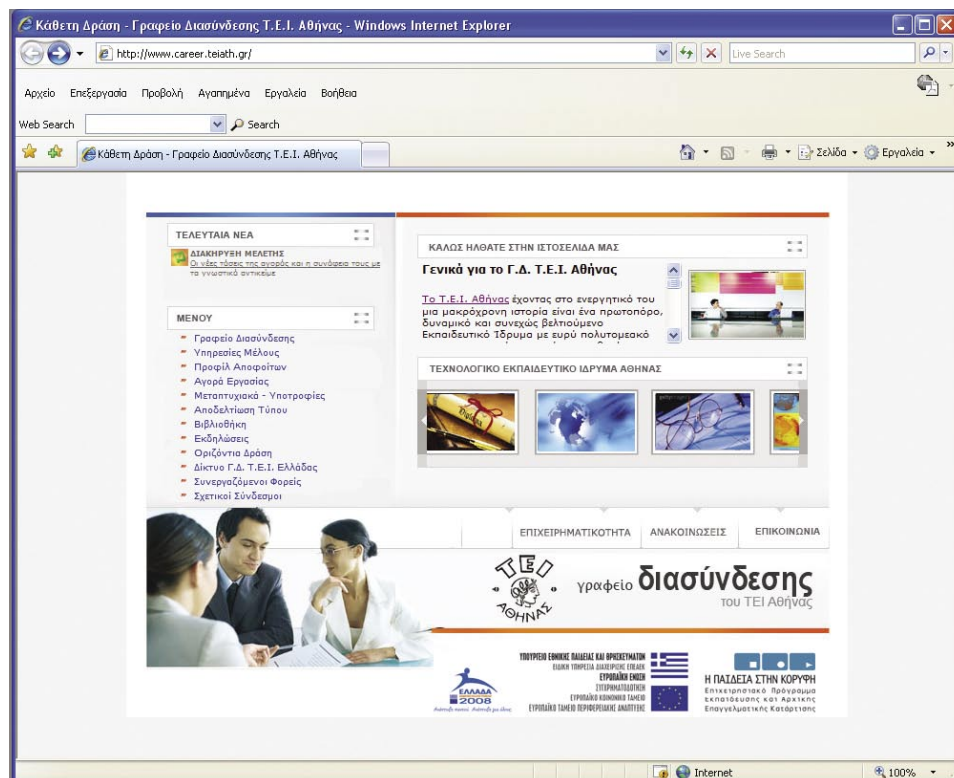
Κάθετη Δράση - Γραφείο Διασύνδεσης Τ.Ε.Ι. Αθήνας - Windows Internet Explorer

http://www.career.teiath.gr/

Live Search

Αρχείο Επεξεργασία Προβολή Αγαπημένα Εργαλεία Βοήθεια

Web Search Search

Κάθετη Δράση - Γραφείο Διασύνδεσης Τ.Ε.Ι. Αθήνας

Σελίδα Εργαλεία

ΤΕΛΕΥΤΑΙΑ ΝΕΑ

ΔΙΑΚΗΡΥΞΗ ΜΕΛΕΤΗΣ
Οι νέες τάσεις της αγοράς και η συνάφεια τους με το γνωστικό αντικείμε

ΜΕΝΟΥ

Γραφείο Διασύνδεσης
Υπηρεσίες Μέλους
Προφίλ Αποφοίτων
Αγορά Εργασίας
Μεταπτυχιακά - Υποτροφίες
Αποδελτίωση Τύπου
Βιβλιοθήκη
Εκδηλώσεις
Οριζόντια Δράση
Δίκτυο Γ.Δ. Τ.Ε.Ι. Ελλάδας
Συνεργαζόμενοι Φορείς
Σχετικοί Σύνδεσμοι

ΚΑΛΩΣ ΗΛΘΑΤΕ ΣΤΗΝ ΙΣΤΟΣΕΛΙΔΑ ΜΑΣ

Γενικά για το Γ.Δ. Τ.Ε.Ι. Αθήνας

Το Τ.Ε.Ι. Αθήνας έχοντας στο ενεργητικό του μια μακρόχρονη ιστορία είναι ένα πρωτοπόρο, δυναμικό και συνεχώς βελτιούμενο Εκπαιδευτικό Ίδρυμα με ευρύ πολυτομεακό

ΤΕΧΝΟΛΟΓΙΚΟ ΕΚΠΑΙΔΕΥΤΙΚΟ ΙΔΡΥΜΑ ΑΘΗΝΑΣ

ΕΠΙΧΕΙΡΗΜΑΤΙΚΟΤΗΤΑ ΑΝΑΚΟΙΝΩΣΕΙΣ ΕΠΙΚΟΙΝΩΝΙΑ

ΤΕΙ ΑΘΗΝΑΣ

γραφείο διασύνδεσης του ΤΕΙ Αθήνας

ΕΛΛΑΔΑ 2008

ΥΠΟΥΡΓΕΙΟ ΕΘΝΙΚΗΣ ΠΑΙΔΕΙΑΣ ΚΑΙ ΘΡΗΣΚΕΥΜΑΤΩΝ
ΕΙΔΙΚΗ ΥΠΗΡΕΣΙΑ ΔΙΑΧΕΙΡΙΣΗΣ ΕΠΕΑΕΚ
ΕΥΡΩΠΑΪΚΗ ΕΝΩΣΗ
ΣΥΓΧΡΗΜΑΤΟΔΟΤΗΣΗ
ΕΥΡΩΠΑΪΚΟ ΚΟΙΝΩΝΙΚΟ ΤΑΜΕΙΟ
ΕΥΡΩΠΑΪΚΟ ΤΑΜΕΙΟ ΠΕΡΙΦΕΡΕΙΑΚΗΣ ΑΝΑΠΤΥΞΗΣ

Η ΠΑΙΔΕΙΑ ΣΤΗΝ ΚΟΡΥΦΗ
Επιχειρησιακό Πρόγραμμα Εκπαίδευσης και Αρχικής Επαγγελματικής Κατάρτισης

Internet
100%